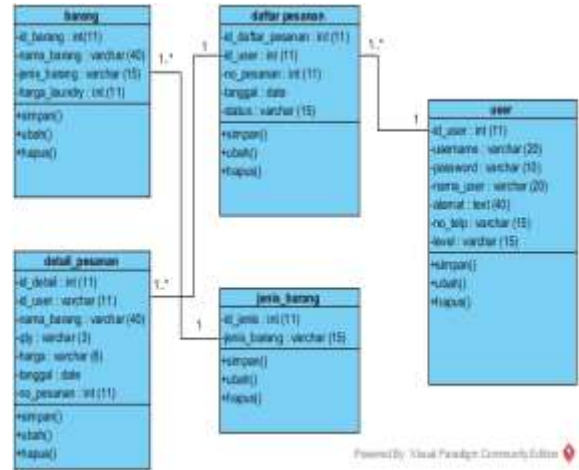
barang
-id_barang : int(11)
-nama_barang : varchar (40)
-jenis_barang : varchar (15)
-harga_laundry : int(11)
+simpan()
+ubah()
+hapus()

1..*

1

daftar pesanan
-id_daftar_pesanan : int (11)
-id_user : int (11)
-no_pesanan : int (11)
-tanggal : date
-status : varchar (15)
+simpan()
+ubah()
+hapus()

1..*

1

user
-id_user : int (11)
-username : varchar (20)
-password : varchar (10)
-nama_user : varchar (20)
-alamat : text (40)
-no_telp : varchar (15)
-level : varchar (15)
+simpan()
+ubah()
+hapus()

detail_pesanan
-id_detail : int (11)
-id_user : varchar (11)
-nama_barang : varchar (40)
-qty : varchar (3)
-harga : varchar (8)
-tanggal : date
-no_pesanan : int (11)
+simpan()
+ubah()
+hapus()

1..*

1

jenis_barang
-id_jenis : int (11)
-jenis_barang : varchar (15)
+simpan()
+ubah()
+hapus()

Powered By: Visual Paradigm Community Edition